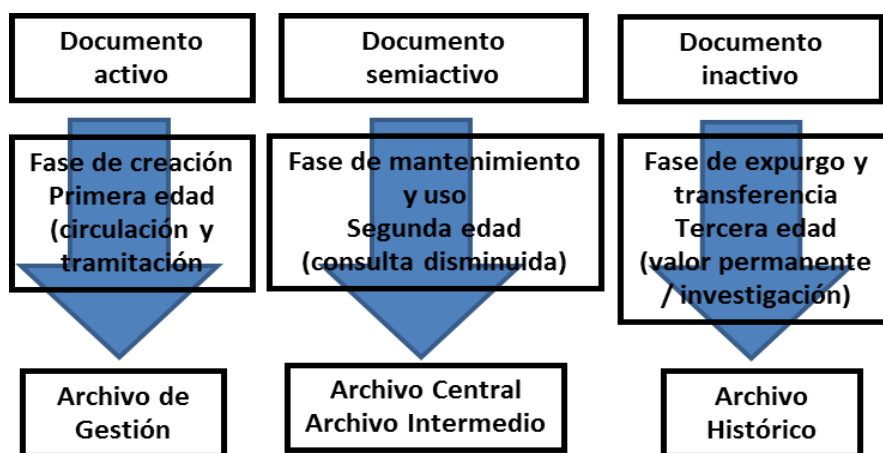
Documento activo

Fase de creación
Primera edad
(circulación y tramitación)

Archivo de Gestión

Documento semiactivo

Fase de mantenimiento y uso
Segunda edad
(consulta disminuida)

Archivo Central
Archivo Intermedio

Documento inactivo

Fase de expurgo y transferencia
Tercera edad
(valor permanente / investigación)

Archivo Histórico